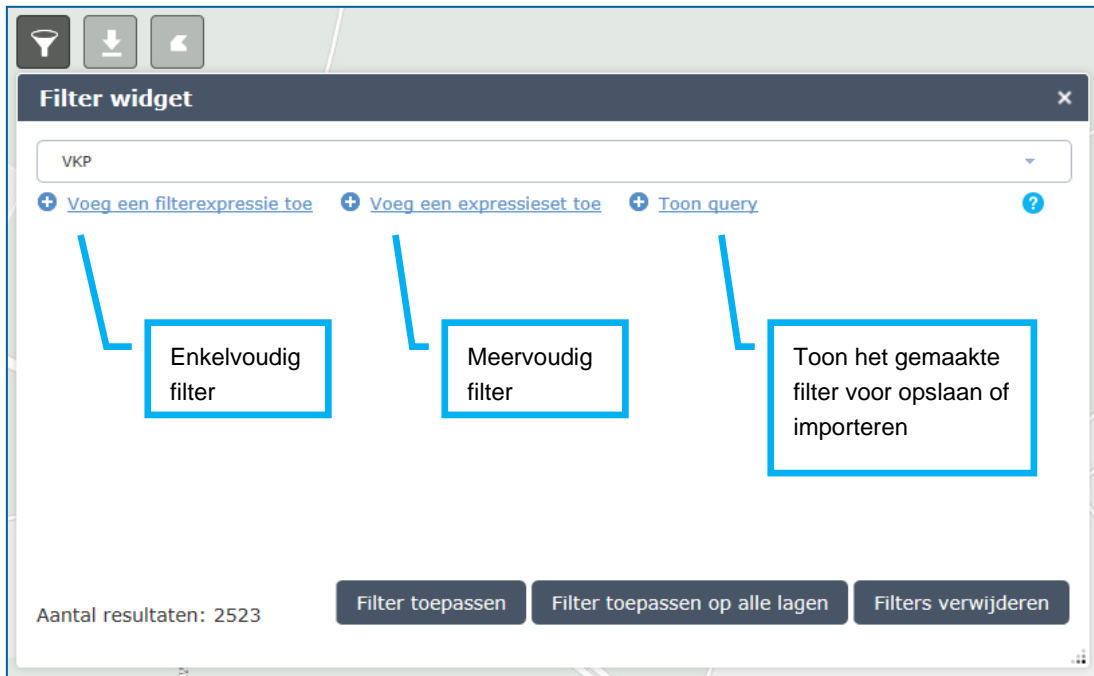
Filter widget

×

VKP

Voeg een filterexpressie toe

Voeg een expressieset toe

Toon query

?

Enkelvoudig filter

Meervoudig filter

Toon het gemaakte filter voor opslaan of importeren

Aantal resultaten: 2523

Filter toepassen

Filter toepassen op alle lagen

Filters verwijderen